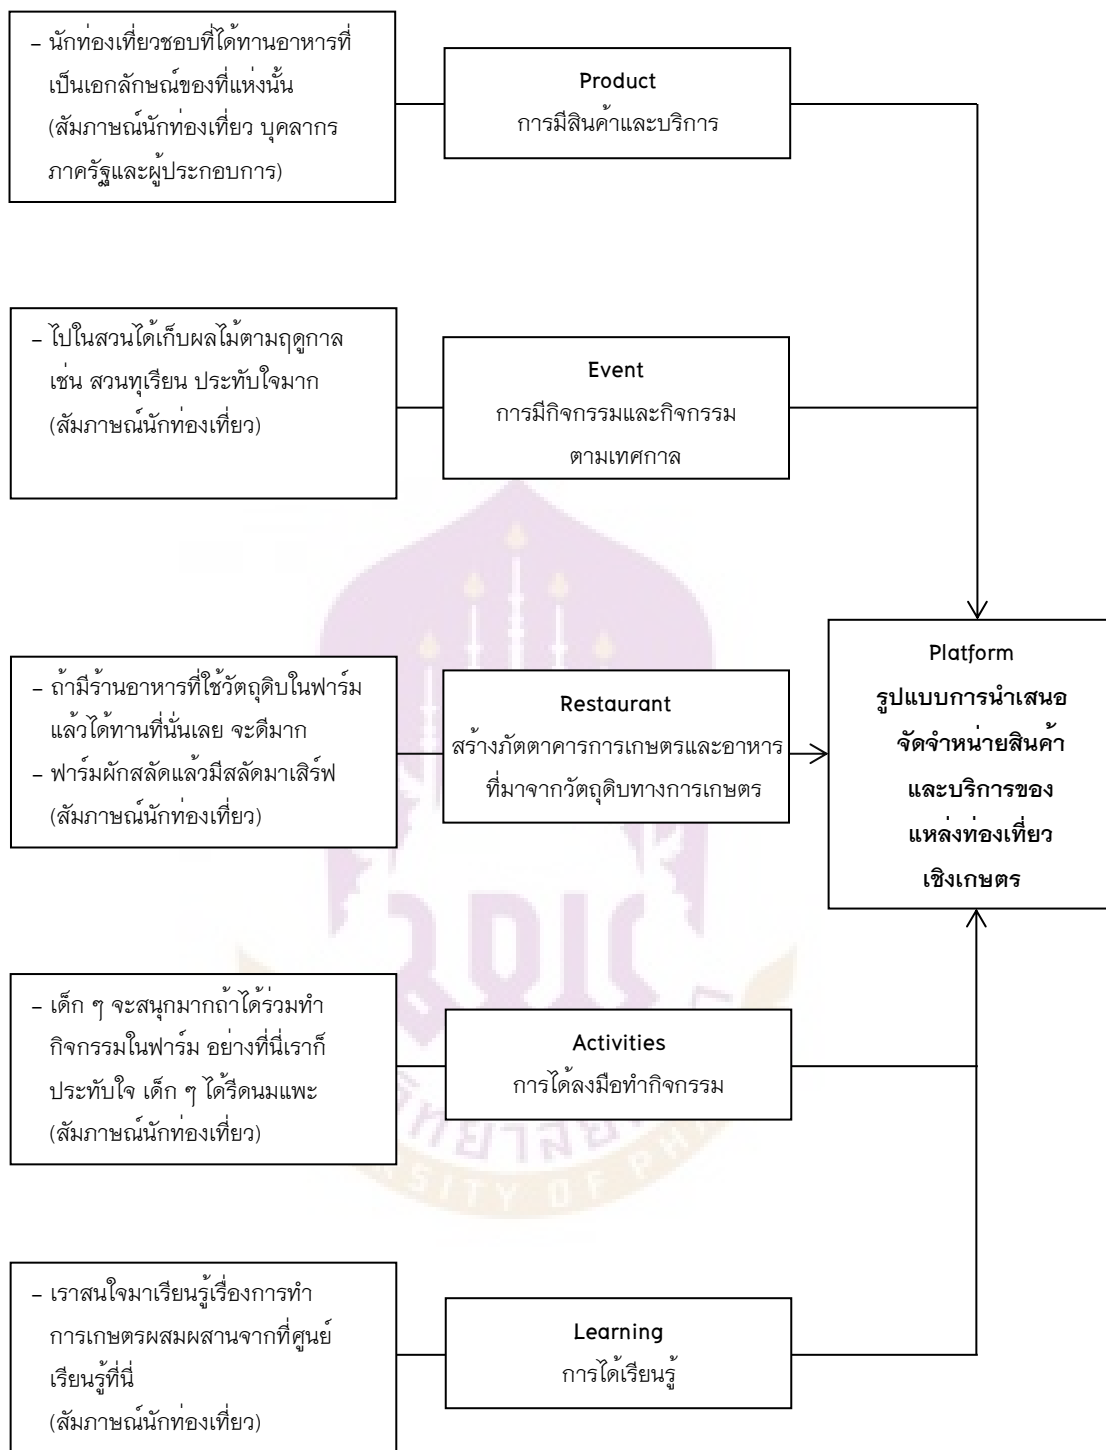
– นักท่องเที่ยวชอบที่ได้ทานอาหารที่เป็นเอกลักษณ์ของที่แห่งนั้น (สัมภาษณ์นักท่องเที่ยว บุคลากรภาครัฐและผู้ประกอบการ)

Product
การมีสินค้าและบริการ

– ไปในสวนได้เก็บผลไม้ตามฤดูกาล เช่น สวนทุเรียน ประทับใจมาก (สัมภาษณ์นักท่องเที่ยว)

Event
การมีกิจกรรมและกิจกรรมตามเทศกาล

– ถ้ามีร้านอาหารที่ใช้วัตถุดิบในฟาร์มแล้วได้ทานที่นั่นเลย จะดีมาก
– ฟาร์มผักสลัดแล้วมีสลัดมาเสิร์ฟ (สัมภาษณ์นักท่องเที่ยว)

Restaurant
สร้างภัตตาคารการเกษตรและอาหารที่มาจากวัตถุดิบทางการเกษตร

Platform
รูปแบบการนำเสนอ จัดจำหน่ายสินค้า และบริการของแหล่งท่องเที่ยวเชิงเกษตร

– เด็ก ๆ จะสนุกมากถ้าได้ร่วมทำกิจกรรมในฟาร์ม อย่างที่นี่เราก็ประทับใจ เด็ก ๆ ได้รีดนมแพะ (สัมภาษณ์นักท่องเที่ยว)

Activities
การได้ลงมือทำกิจกรรม

– เราสนใจมาเรียนรู้เรื่องการทำการเกษตรผสมผสานจากที่ศูนย์เรียนรู้ที่นี่
(สัมภาษณ์นักท่องเที่ยว)

Learning
การได้เรียนรู้